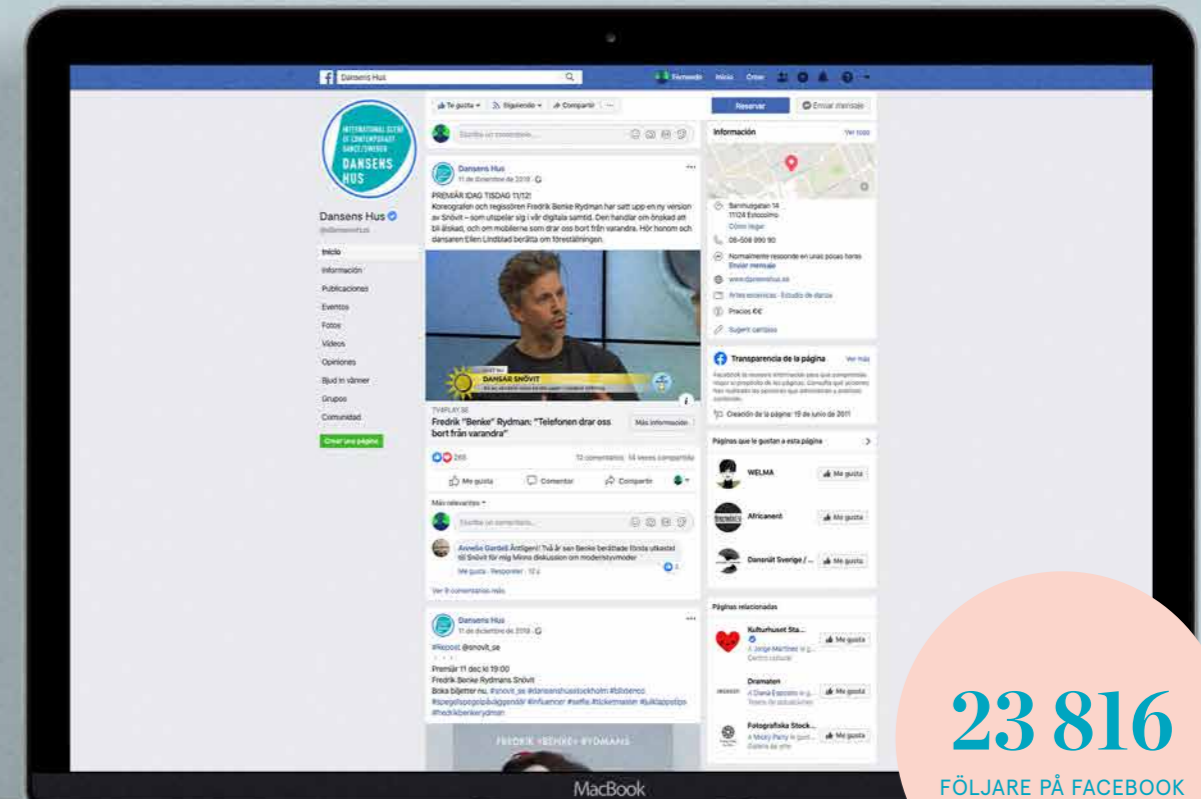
Dansens Hus

Fernando Inicio Crear

Te gusta Siguiendo Compartir

Reservar Enviar mensaje

INTERNATIONAL SCENE OF CONTEMPORARY DANCE/SWEDEN DANSENS HUS

Dansens Hus

@dansenshus

Inicio
Información
Publicaciones
Eventos
Fotos
Videos
Opiniones
Bjud in vänner
Grupos
Comunidad

Crear una página

Escribe un comentario...

Dansens Hus
11 de diciembre de 2018

PREMIÄR IDAG TISDAG 11/12!
Koreografen och regissören Fredrik Benke Rydman har satt upp en ny version av Snövit – som utspelar sig i vår digitala samtid. Den handlar om önskad att bli älskad, och om mobilerna som drar oss bort från varandra. Hör honom och dansaren Ellen Lindblad berätta om föreställningen.

DANSAR SNÖVIT

TVPLAY.SE
Fredrik "Benke" Rydman: "Telefonen drar oss bort från varandra"

Más información

265 12 comentarios 14 veces compartido

Me gusta Comentar Compartir

Más relevantes

Escribe un comentario...

Annelie Gardell Äntligen! Två år sen Benke berättade första utkastet till Snövit för mig Minns diskussion om modern styvmoder

Me gusta · Responder · 12 s

Ver 9 comentarios más

Dansens Hus
11 de diciembre de 2018

#Repost @snovit_se

Premiär 11 dec kl 19:00
Fredrik Benke Rydmans Snövit
Boka biljetter nu. #snovit_se #dansenshusstockholm #tbbenco #spegelspegelpåväggenär #influencer #selfie #ticketmaster #julklappstips #fredrikbenkerydman

FREDRIK «BENKE» RYDMANS

Información Ver todo

Barnhusgatan 14
11124 Estocolmo
Cómo llegar

08-508 990 90

Normalmente responde en unas pocas horas
Enviar mensaje

www.dansenshus.se

Artes escénicas · Estudio de danza

Precios €€

Sugerir cambios

Transparencia de la página Ver más

Facebook te muestra información para que comprendas mejor el propósito de las páginas. Consulta qué acciones han realizado las personas que administran y publican contenido.

Creación de la página: 19 de junio de 2011

Páginas que le gustan a esta página

WELMA Me gusta

Africanest Me gusta

Dansnät Sverige / ... Me gusta

Páginas relacionadas

Kulturhuset Sta... Me gusta
A Jorge Martinez le g...
Centro cultural

Dramaten Me gusta
A Daniel Escobio le g...
Teatro de actuaciones

Fotografiska Stock... Me gusta
A Micky Parry le gust...
Galería de arte

MacBook

23 816
FÖLJARE PÅ FACEBOOK